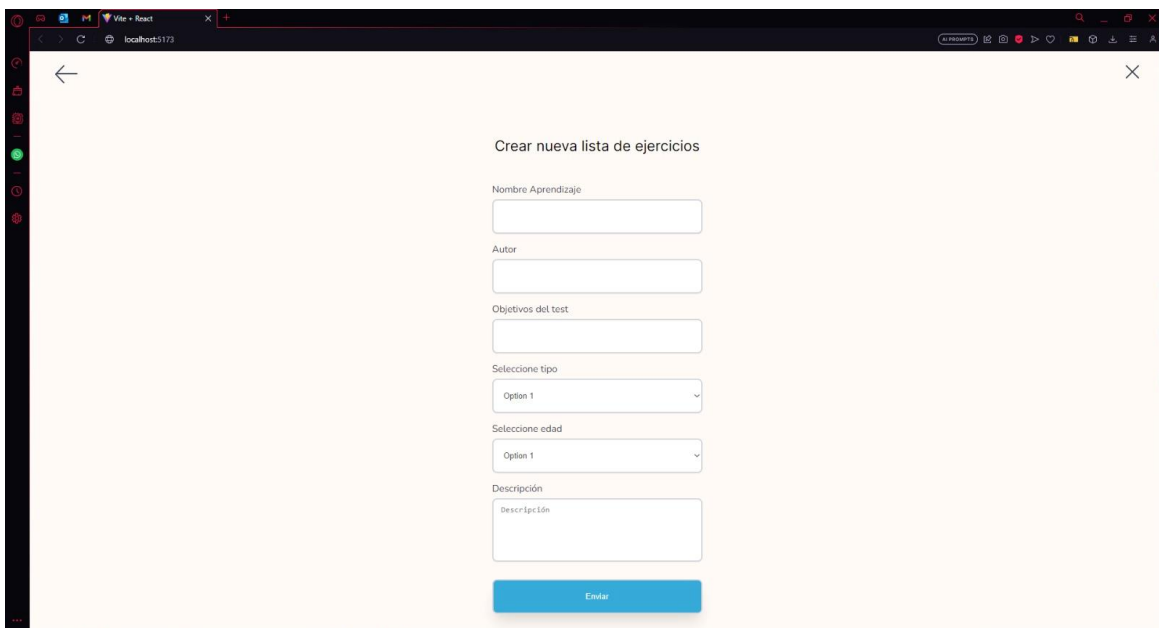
Vite + React

localhost:5173

AI PROMPTS

Crear nueva lista de ejercicios

Nombre Aprendizaje

Autor

Objetivos del test

Seleccione tipo

Option 1

Seleccione edad

Option 1

Descripción

Descripción

Enviar